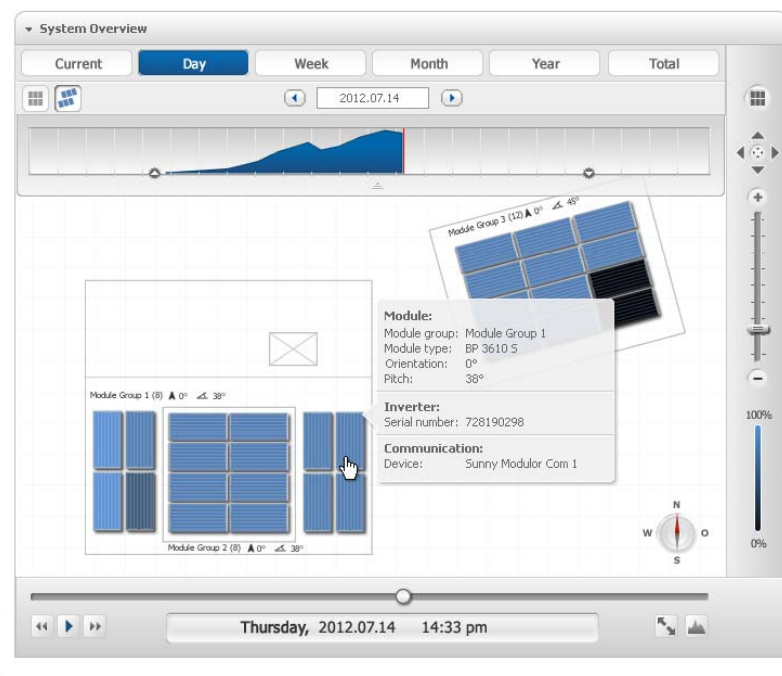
System Overview

Current Day Week Month Year Total

2012.07.14

Module Group 3 (12) 0° 45°

Module:
Module group: Module Group 1
Module type: BP 3610 S
Orientation: 0°
Pitch: 38°

Inverter:
Serial number: 728190298

Communication:
Device: Sunny Modulor Com 1

Module Group 1 (8) 0° 38°

Module Group 2 (8) 0° 38°

100%

0%

N
W O
S

Thursday, 2012.07.14 14:33 pm